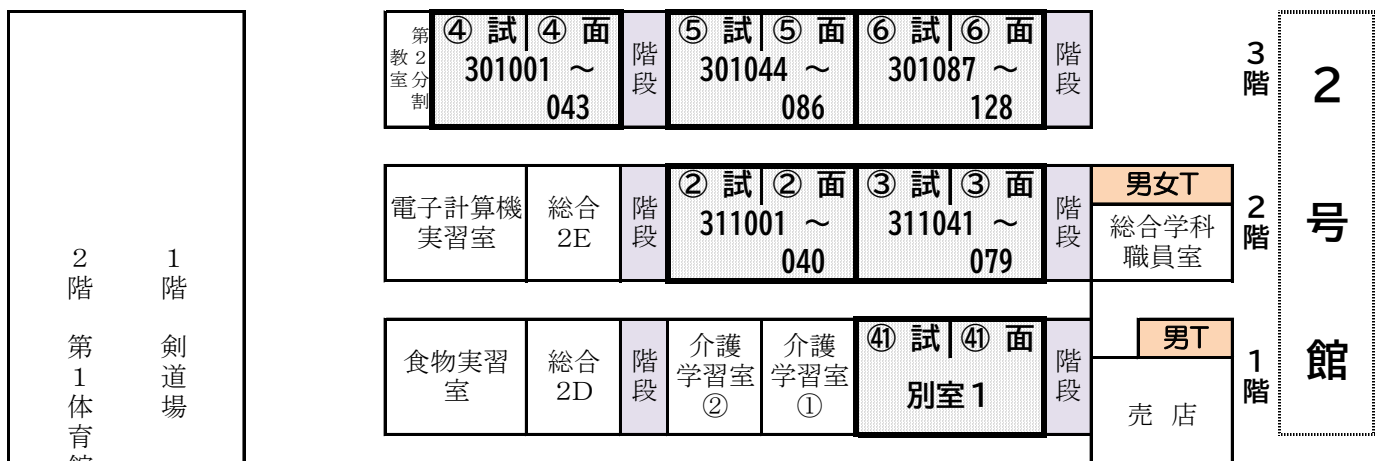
2階 第1体育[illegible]

1階 剣道場

| 第2教室分割 | ④試 ④面 301001 ～ 043 | 階段 | ⑤試 ⑤面 301044 ～ 086 | ⑥試 ⑥面 301087 ～ 128 | 階段 | 3階 |
|---|---|---|---|---|---|---|

| 電子計算機実習室 | 総合2E | 階段 | ②試 ②面 311001 ～ 040 | ③試 ③面 311041 ～ 079 | 階段 | 男女T 総合学科職員室 | 2階 |
|---|---|---|---|---|---|---|---|

| 食物実習室 | 総合2D | 階段 | 介護学習室② | 介護学習室① | ㊶試 ㊶面 別室1 | 階段 | 男T 売店 | 1階 |
|---|---|---|---|---|---|---|---|---|

2号館